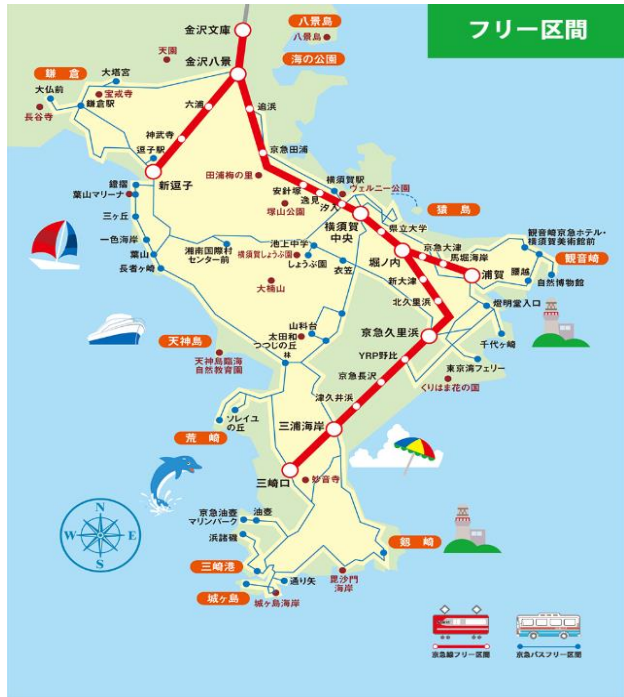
フリー区間

金沢文庫
金沢八景
八景島
八景島
海の公園
天園
鎌倉
大塔宮
大仏前
宝戒寺
鎌倉駅
長谷寺
六浦
追浜
神武寺
逗子駅
京急田浦
新逗子
鐙摺
葉山マリーナ
田浦梅の里
安針塚
横須賀駅
ヴェルニー公園
逸見
汐入
塚山公園
猿島
三ヶ丘
一色海岸
葉山
長者ヶ崎
湘南国際村センター前
池上中学
横須賀しょうぶ園
しょうぶ園
横須賀中央
県立大学
京急大津
馬堀海岸
観音崎京急ホテル・横須賀美術館前
観音崎
堀ノ内
浦賀
腰越
自然博物館
衣笠
新大津
大楠山
北久里浜
燈明堂入口
山科台
太田和つつじの丘
林
京急久里浜
千代ヶ崎
天神島
天神島臨海自然教育園
YRP野比
東京湾フェリー
京急長沢
くりはま花の国
津久井浜
ソレイユの丘
荒崎
三浦海岸
三崎口
妙音寺
京急油壺マリンパーク
油壺
浜諸磯
剱崎
三崎港
通り矢
毘沙門海岸
城ヶ島
城ヶ島海岸
N
W
E
S
京急線フリー区間
京急バスフリー区間